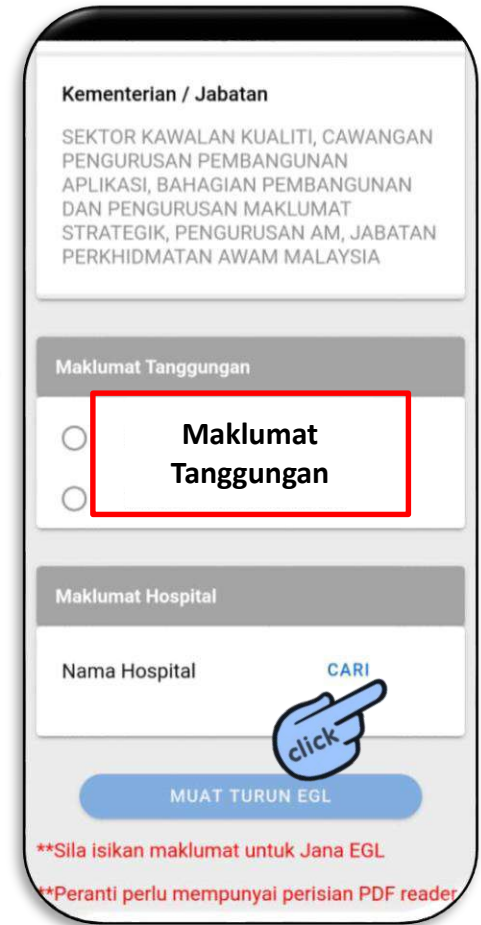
Kementerian / Jabatan

SEKTOR KAWALAN KUALITI, CAWANGAN PENGURUSAN PEMBANGUNAN APLIKASI, BAHAGIAN PEMBANGUNAN DAN PENGURUSAN MAKLUMAT STRATEGIK, PENGURUSAN AM, JABATAN PERKHIDMATAN AWAM MALAYSIA

Maklumat Tanggungan

Maklumat Tanggungan

Maklumat Hospital

Nama Hospital

CARI

click

MUAT TURUN EGL

**Sila isikan maklumat untuk Jana EGL

**Peranti perlu mempunyai perisian PDF reader